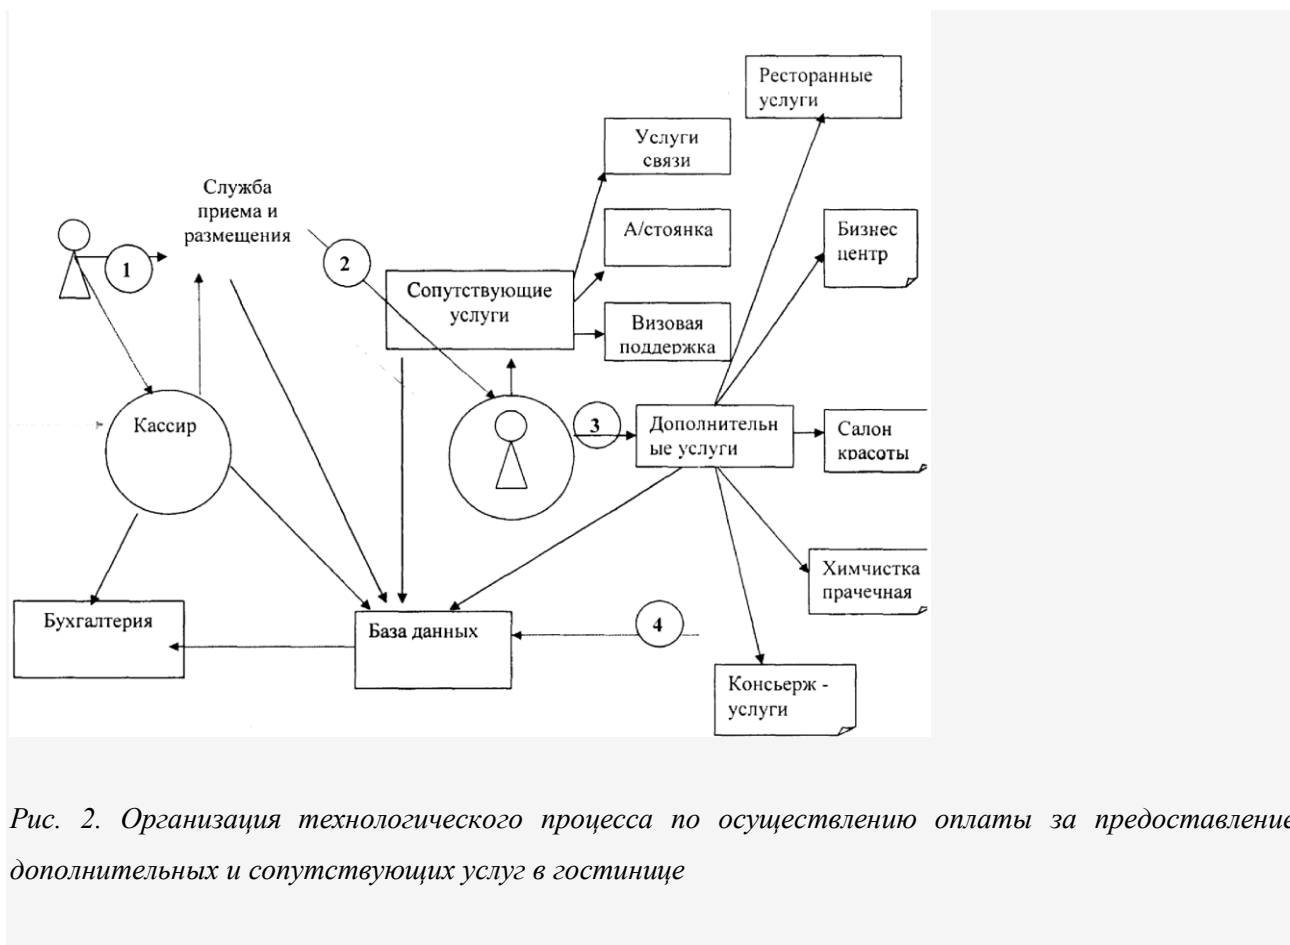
Ресторанные услуги

Услуги связи

Служба приема и размещения

А/стоянка

Бизнес центр

1

2

Сопутствующие услуги

Визовая поддержка

Кассир

3

Дополнительные услуги

Салон красоты

Химчистка прачечная

Бухгалтерия

База данных

4

Консьерж - услуги

Рис. 2. Организация технологического процесса по осуществлению оплаты за предоставление дополнительных и сопутствующих услуг в гостинице